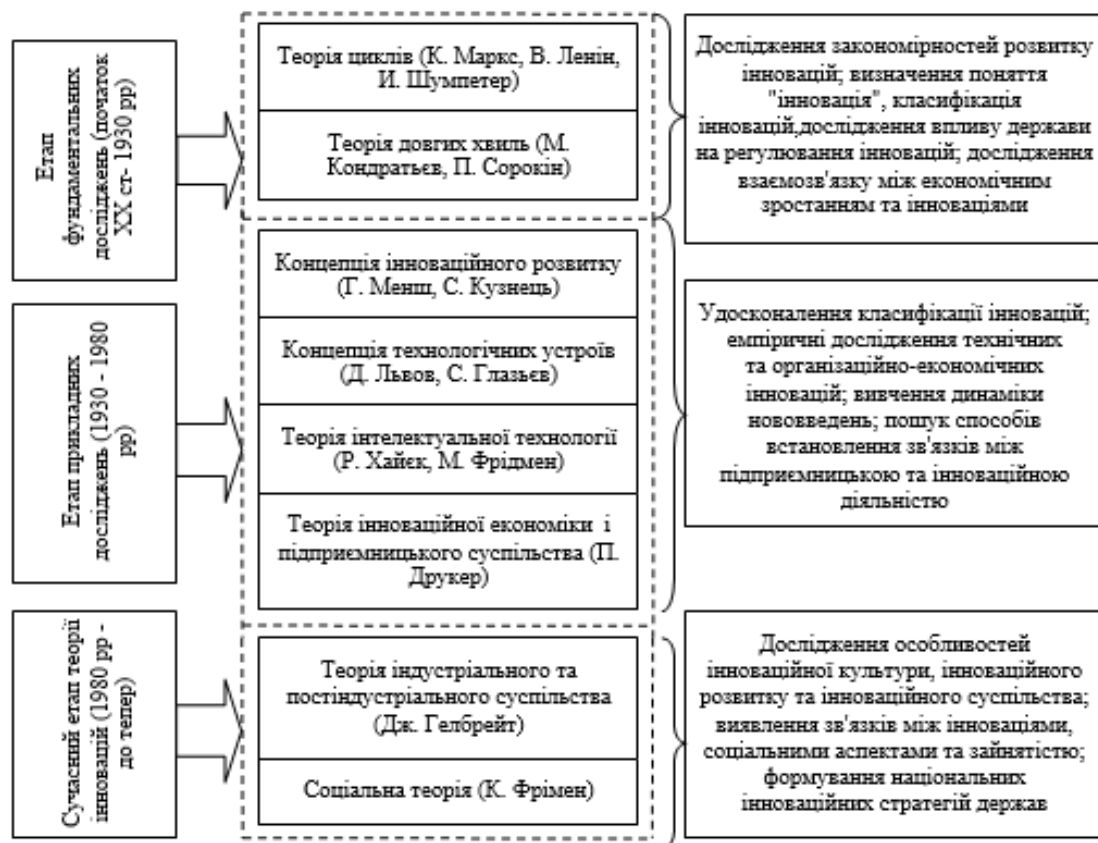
Етап фундаментальних досліджень (початок XX ст- 1930 рр)

Теорія циклів (К. Маркс, В. Ленін, И. Шумпетер)

Теорія довгих хвиль (М. Кондратьєв, П. Сорокін)

Дослідження закономірностей розвитку інновацій; визначення поняття "інновація", класифікація інновацій,дослідження впливу держави на регулювання інновацій; дослідження взаємозв'язку між економічним зростанням та інноваціями

Етап прикладних досліджень (1930 - 1980 рр)

Концепція інноваційного розвитку (Г. Менш, С. Кузнець)

Концепція технологічних устроїв (Д. Львов, С. Глазьєв)

Теорія інтелектуальної технології (Р. Хайєк, М. Фрідмен)

Теорія інноваційної економіки і підприємницького суспільства (П. Друкер)

Удосконалення класифікації інновацій; емпіричні дослідження технічних та організаційно-економічних інновацій; вивчення динаміки нововведень; пошук способів встановлення зв'язків між підприємницькою та інноваційною діяльністю

Сучасний етап теорії інновацій (1980 рр - до тепер)

Теорія індустріального та постіндустріального суспільства (Дж. Гелбрейт)

Соціальна теорія (К. Фрімен)

Дослідження особливостей інноваційної культури, інноваційного розвитку та інноваційного суспільства; виявлення зв'язків між інноваціями, соціальними аспектами та зайнятістю; формування національних інноваційних стратегій держав